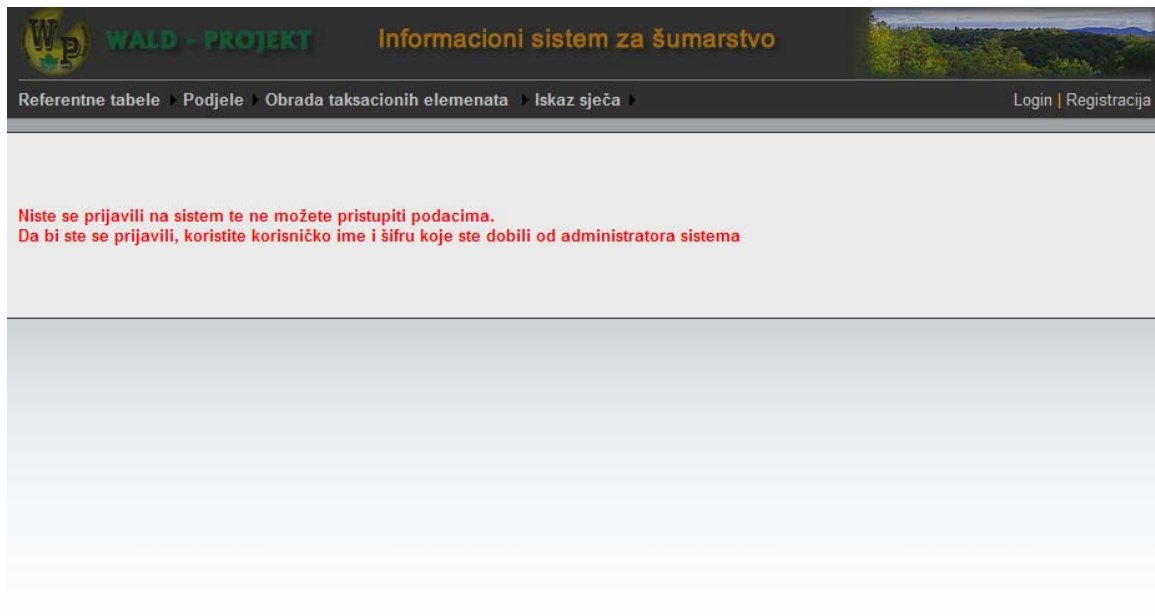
WP WALD - PROJEKT Informacioni sistem za šumarstvo

Referentne tabele Podjele Obrada taksacionih elemenata Iskaz sječa

Login | Registracija

Niste se prijavili na sistem te ne možete pristupiti podacima.
Da bi ste se prijavili, koristite korisničko ime i šifru koje ste dobili od administratora sistema